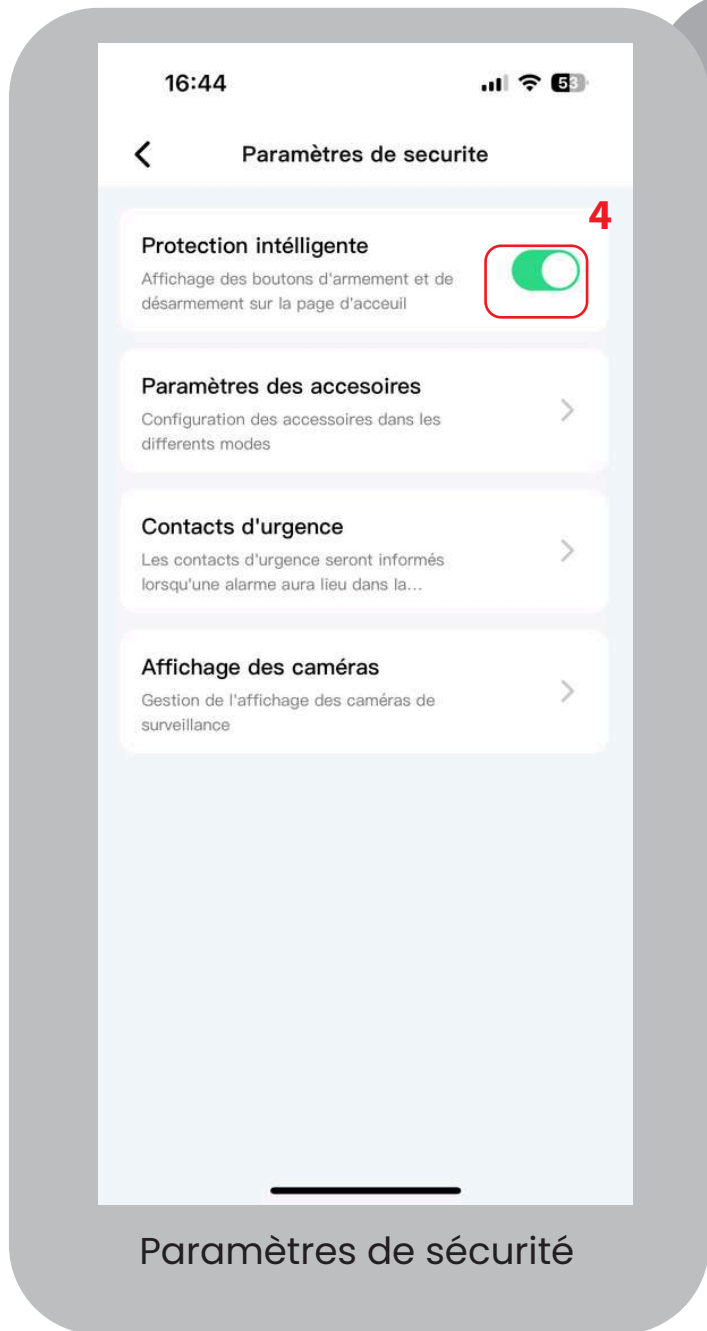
16:44

53

Paramètres de securite

4

Protection intélligente
Affichage des boutons d'armement et de désarmement sur la page d'acceuil

Paramètres des accesoires
Configuration des accessoires dans les differents modes

Contacts d'urgence
Les contacts d'urgence seront informés lorsqu'une alarme aura lieu dans la...

Affichage des caméras
Gestion de l'affichage des caméras de surveillance

Paramètres de sécurité